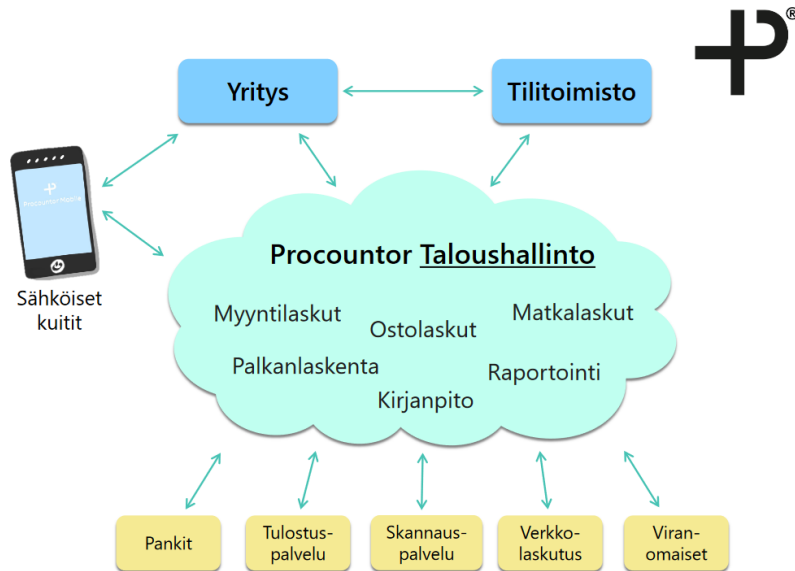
®

Yritys

Tilitoimisto

Procountor

Sähköiset kuitit

Procountor Taloushallinto

Myyntilaskut

Ostolaskut

Matkalaskut

Palkanlaskenta

Raportointi

Kirjanpito

Pankit

Tulostuspalvelu

Skannauspalvelu

Verkkolaskutus

Viranomaiset